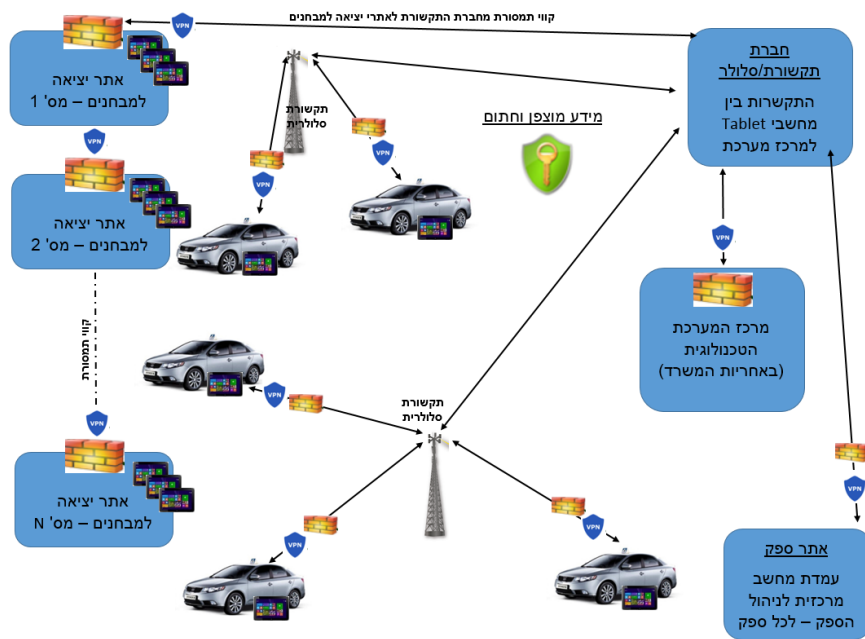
קווי תמסורת מחברת התקשורת לאתרי יציאה למבחנים

VPN

אתר יציאה למבחנים – מס' 1

VPN

אתר יציאה למבחנים – מס' 2

קווי תמסורת

VPN

אתר יציאה למבחנים – מס' N

תקשורת סלולרית

VPN

VPN

מידע מוצפן וחתום

חברת תקשורת/סלולר

התקשרות בין מחשבי Tablet למרכז מערכת

VPN

מרכז המערכת הטכנולוגית (באחריות המשרד)

VPN

תקשורת סלולרית

VPN

VPN

VPN

VPN

אתר ספק

עמדת מחשב מרכזית לניהול הספק – לכל ספק